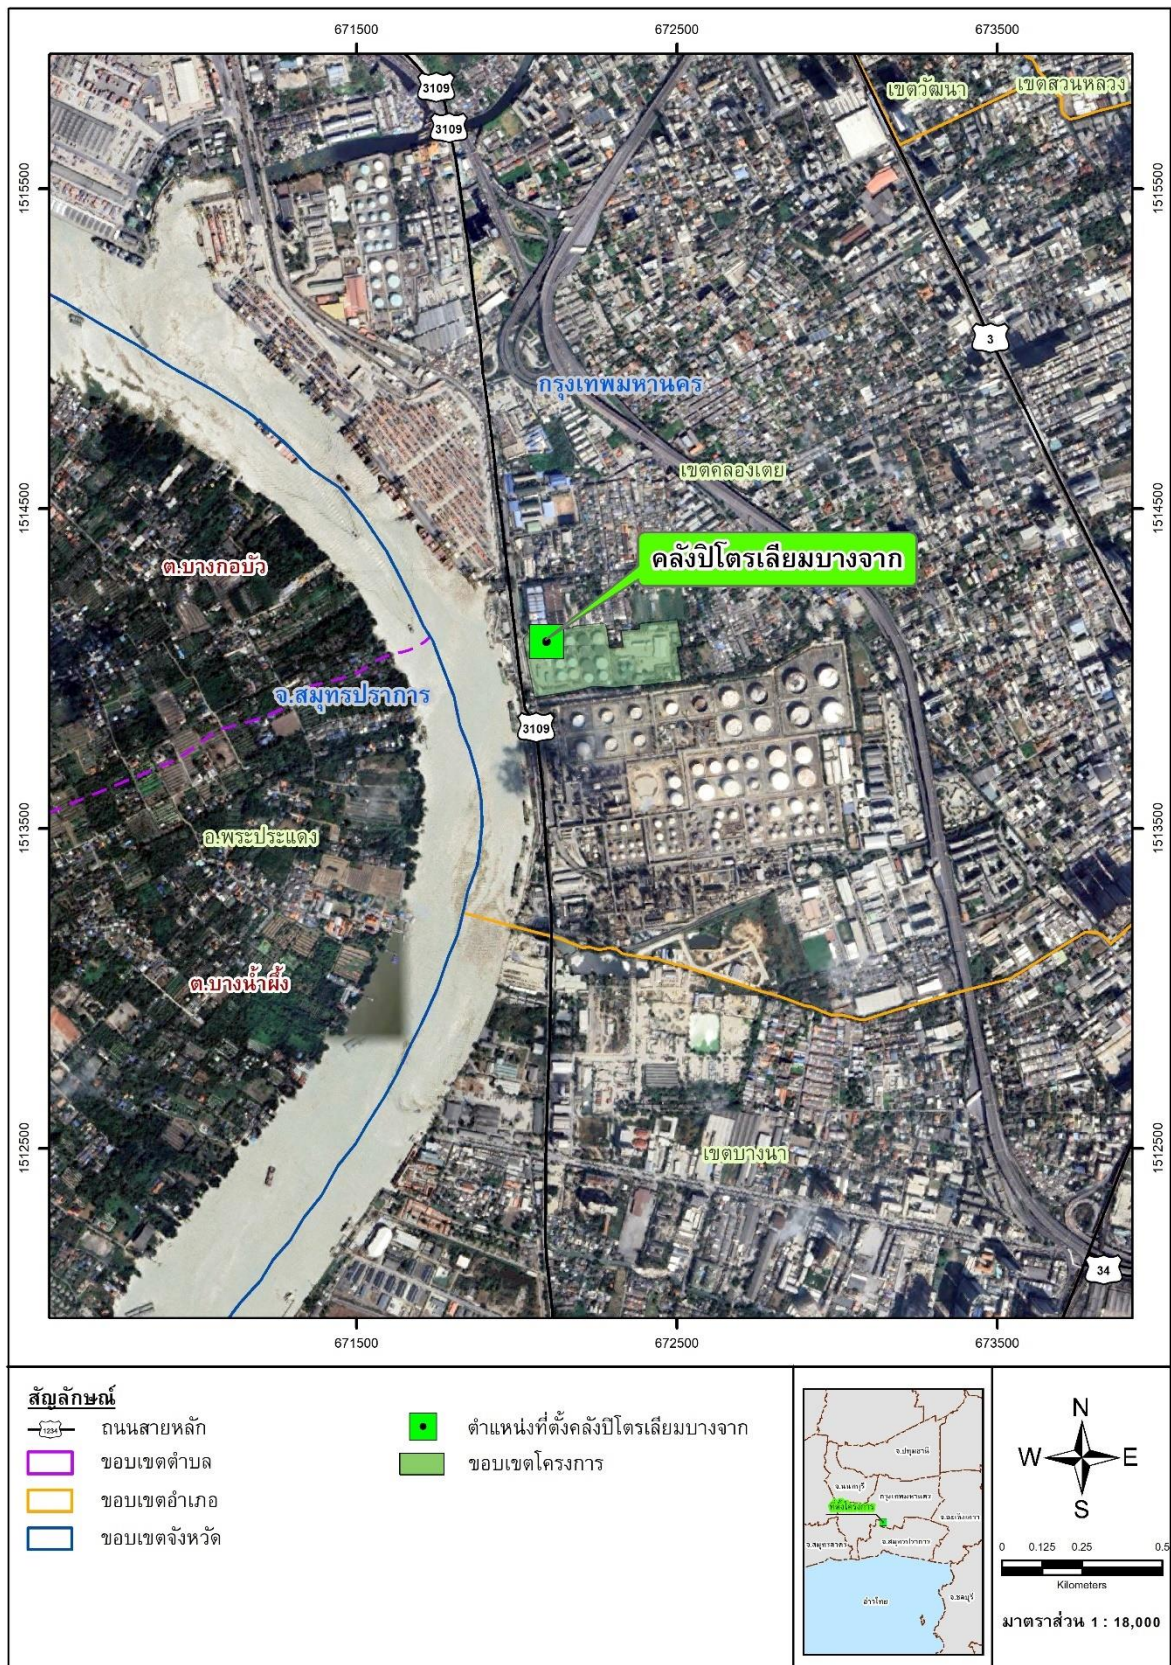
671500 672500 673500

1515500 1514500 1513500 1512500

3109
3109
เขตวัฒนา
เขตสวนหลวง
3
กรุงเทพมหานคร
เขตคลองเตย
คลังปิโตรเลียมบางจาก
ต.บางกอบัว
จ.สมุทรปราการ
3109
อ.พระประแดง
ต.บางน้ำผึ้ง
เขตบางนา
34

671500 672500 673500

สัญลักษณ์
1234 ถนนสายหลัก
ขอบเขตตำบล
ขอบเขตอำเภอ
ขอบเขตจังหวัด
ตำแหน่งที่ตั้งคลังปิโตรเลียมบางจาก
ขอบเขตโครงการ

จ.ปทุมธานี
จ.นนทบุรี
กรุงเทพมหานคร
ที่ตั้งโครงการ
จ.ฉะเชิงเทรา
จ.สมุทรสาคร
จ.สมุทรปราการ
อ่าวไทย
จ.ชลบุรี

N
W E
S
0 0.125 0.25 0.5
Kilometers
มาตราส่วน 1 : 18,000